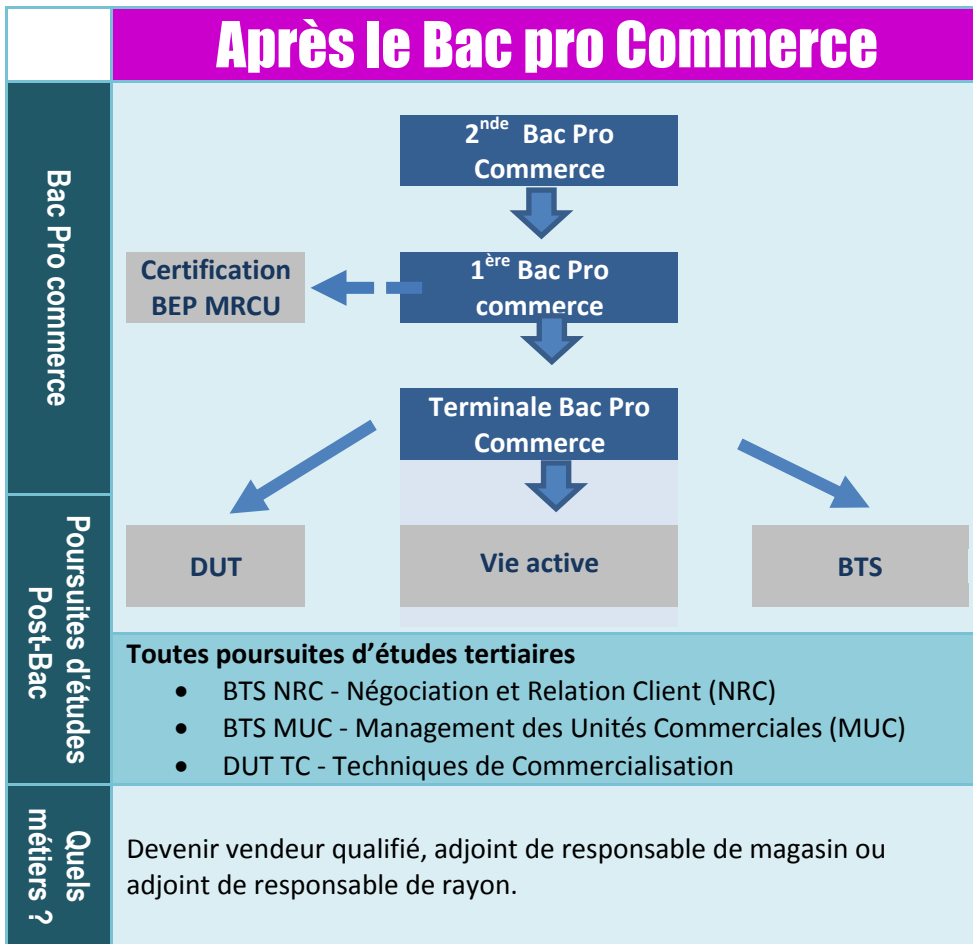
Après le Bac pro Commerce

Bac Pro commerce

2$^{nde}$ Bac Pro Commerce

Certification BEP MRCU

1$^{ère}$ Bac Pro commerce

Terminale Bac Pro Commerce

Poursuites d'études Post-Bac

DUT

Vie active

BTS

Toutes poursuites d'études tertiaires
- BTS NRC - Négociation et Relation Client (NRC)
- BTS MUC - Management des Unités Commerciales (MUC)
- DUT TC - Techniques de Commercialisation

Quels métiers ?

Devenir vendeur qualifié, adjoint de responsable de magasin ou adjoint de responsable de rayon.